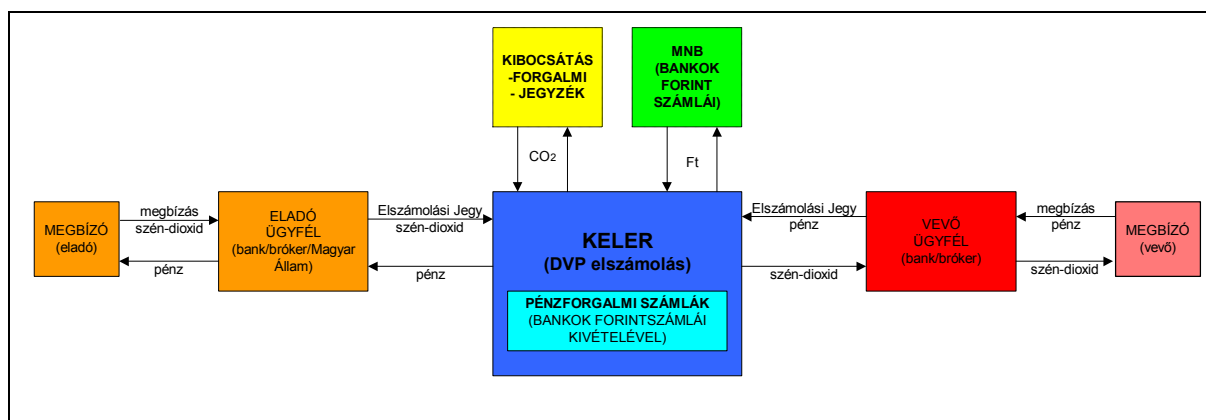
KIBOCSÁTÁS -FORGALMI - JEGYZÉK

MNB (BANKOK FORINT SZÁMLÁI)

$CO_2$

Ft

MEGBÍZÓ (eladó)

megbízás szén-dioxid

pénz

ELADÓ ÜGYFÉL (bank/bróker/Magyar Állam)

Elszámolási Jegy szén-dioxid

pénz

KELER (DVP elszámolás)

PÉNZFORGALMI SZÁMLÁK (BANKOK FORINTSZÁMLÁI KIVÉTELÉVEL)

Elszámolási Jegy pénz

szén-dioxid

VEVŐ ÜGYFÉL (bank/bróker)

megbízás pénz

szén-dioxid

MEGBÍZÓ (vevő)